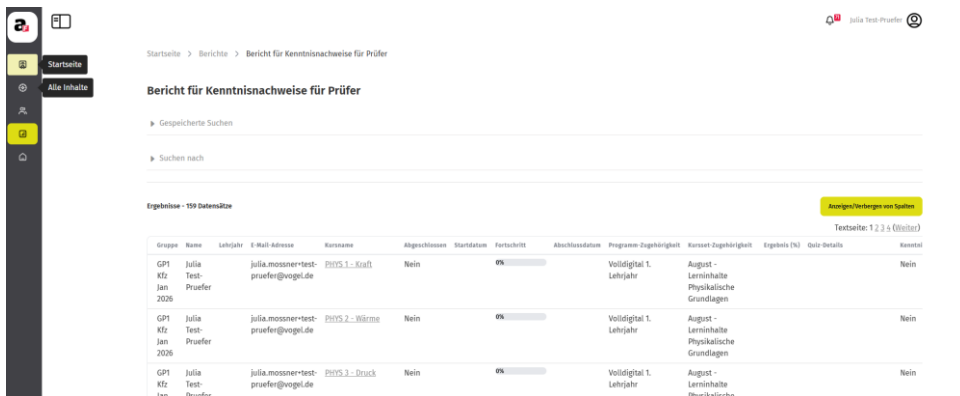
Startseite

Alle Inhalte

Julia Test-Pruefer

Startseite > Berichte > Bericht für Kenntnisnachweise für Prüfer

Bericht für Kenntnisnachweise für Prüfer

▶ Gespeicherte Suchen

▶ Suchen nach

Ergebnisse - 159 Datensätze

Anzeigen/Verbergen von Spalten

Textseite: 1 2 3 4 (Weiter)

| Gruppe | Name | Lehrjahr | E-Mail-Adresse | Kursname | Abgeschlossen | Startdatum | Fortschritt | Abschlussdatum | Programm-Zugehörigkeit | Kursset-Zugehörigkeit | Ergebnis (%) | Quiz-Details | Kenntni |
|---|---|---|---|---|---|---|---|---|---|---|---|---|---|
| GP1 Kfz Jan 2026 | Julia Test-Pruefer | | julia.mossner+test-pruefer@vogel.de | PHYS 1 - Kraft | Nein | | 0% | | Volldigital 1. Lehrjahr | August - Lerninhalte Physikalische Grundlagen | | | Nein |
| GP1 Kfz Jan 2026 | Julia Test-Pruefer | | julia.mossner+test-pruefer@vogel.de | PHYS 2 - Wärme | Nein | | 0% | | Volldigital 1. Lehrjahr | August - Lerninhalte Physikalische Grundlagen | | | Nein |
| GP1 Kfz Jan | Julia Test-Pruefer | | julia.mossner+test-pruefer@vogel.de | PHYS 3 - Druck | Nein | | 0% | | Volldigital 1. Lehrjahr | August - Lerninhalte Physikalische | | | Nein |